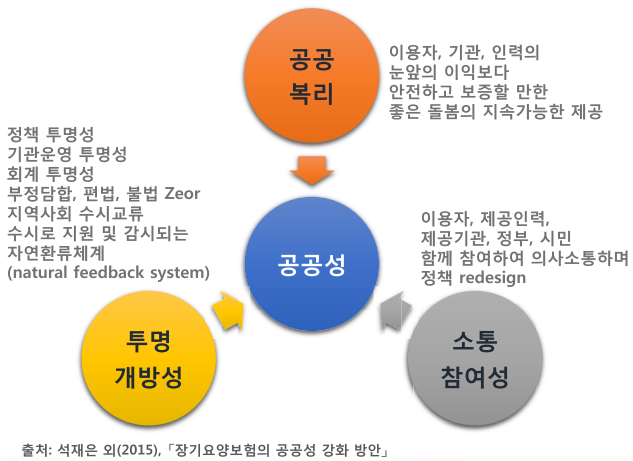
공공
복리

이용자, 기관, 인력의
눈앞의 이익보다
안전하고 보증할 만한
좋은 돌봄의 지속가능한 제공

정책 투명성
기관운영 투명성
회계 투명성
부정담합, 편법, 불법 Zeor
지역사회 수시교류
수시로 지원 및 감시되는
자연환류체계
(natural feedback system)

공공성

이용자, 제공인력,
제공기관, 정부, 시민
함께 참여하여 의사소통하며
정책 redesign

투명
개방성

소통
참여성

출처: 석재은 외(2015), 「장기요양보험의 공공성 강화 방안」